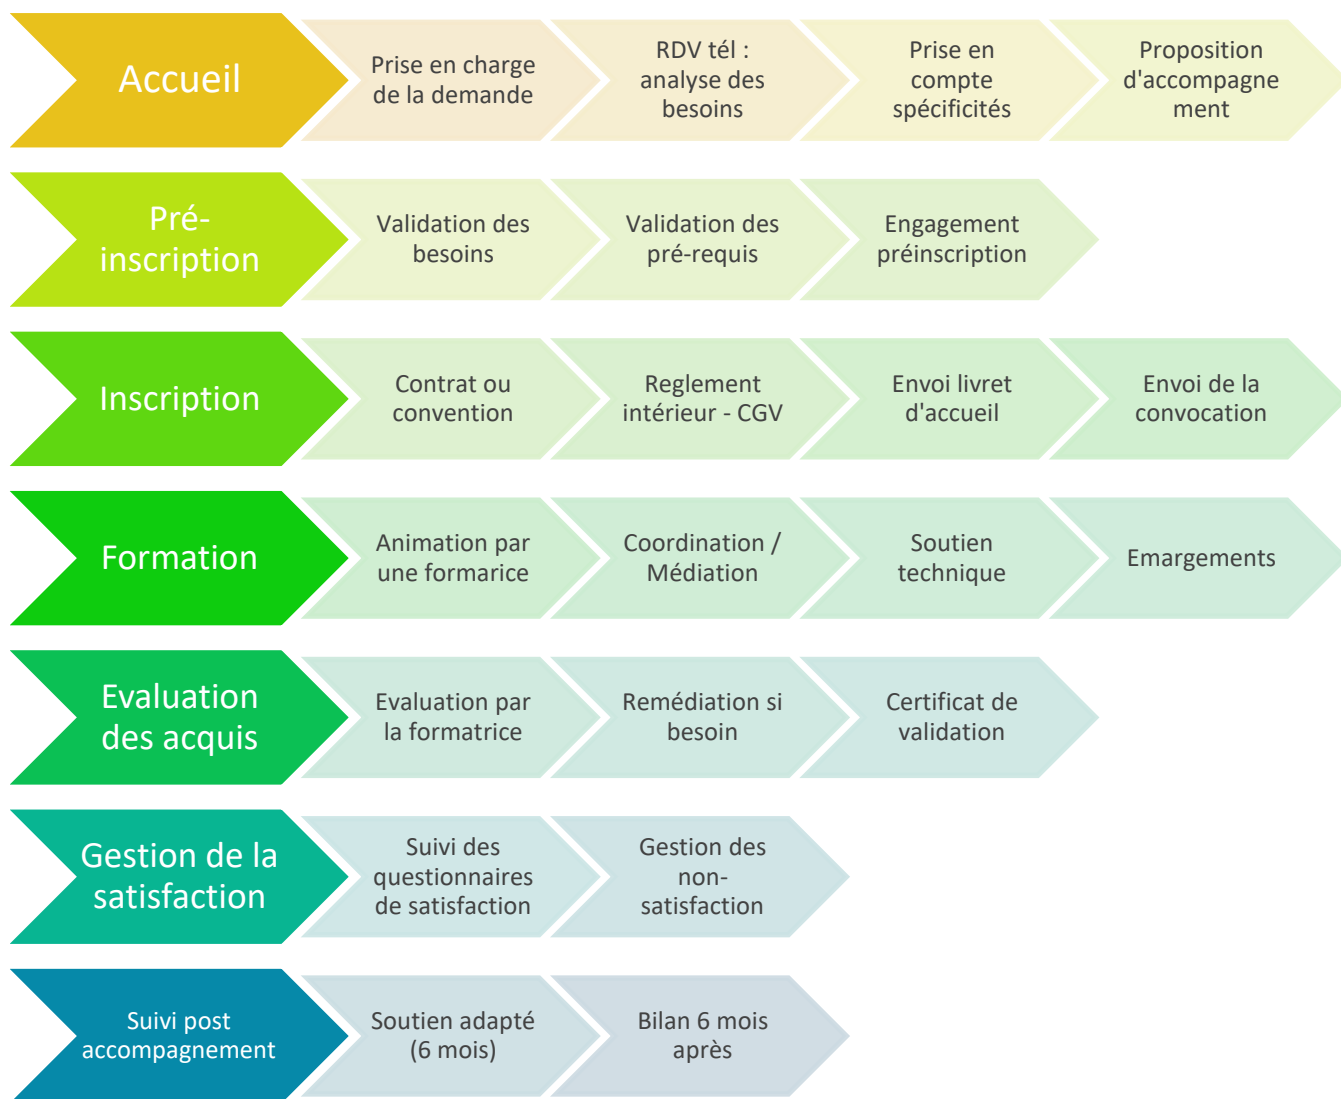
Accueil

Prise en charge de la demande

RDV tél : analyse des besoins

Prise en compte spécificités

Proposition d'accompagne ment

Pré-inscription

Validation des besoins

Validation des pré-requis

Engagement préinscription

Inscription

Contrat ou convention

Reglement intérieur - CGV

Envoi livret d'accueil

Envoi de la convocation

Formation

Animation par une formarice

Coordination / Médiation

Soutien technique

Emargements

Evaluation des acquis

Evaluation par la formatrice

Remédiation si besoin

Certificat de validation

Gestion de la satisfaction

Suivi des questionnaires de satisfaction

Gestion des non-satisfaction

Suivi post accompagnement

Soutien adapté (6 mois)

Bilan 6 mois après